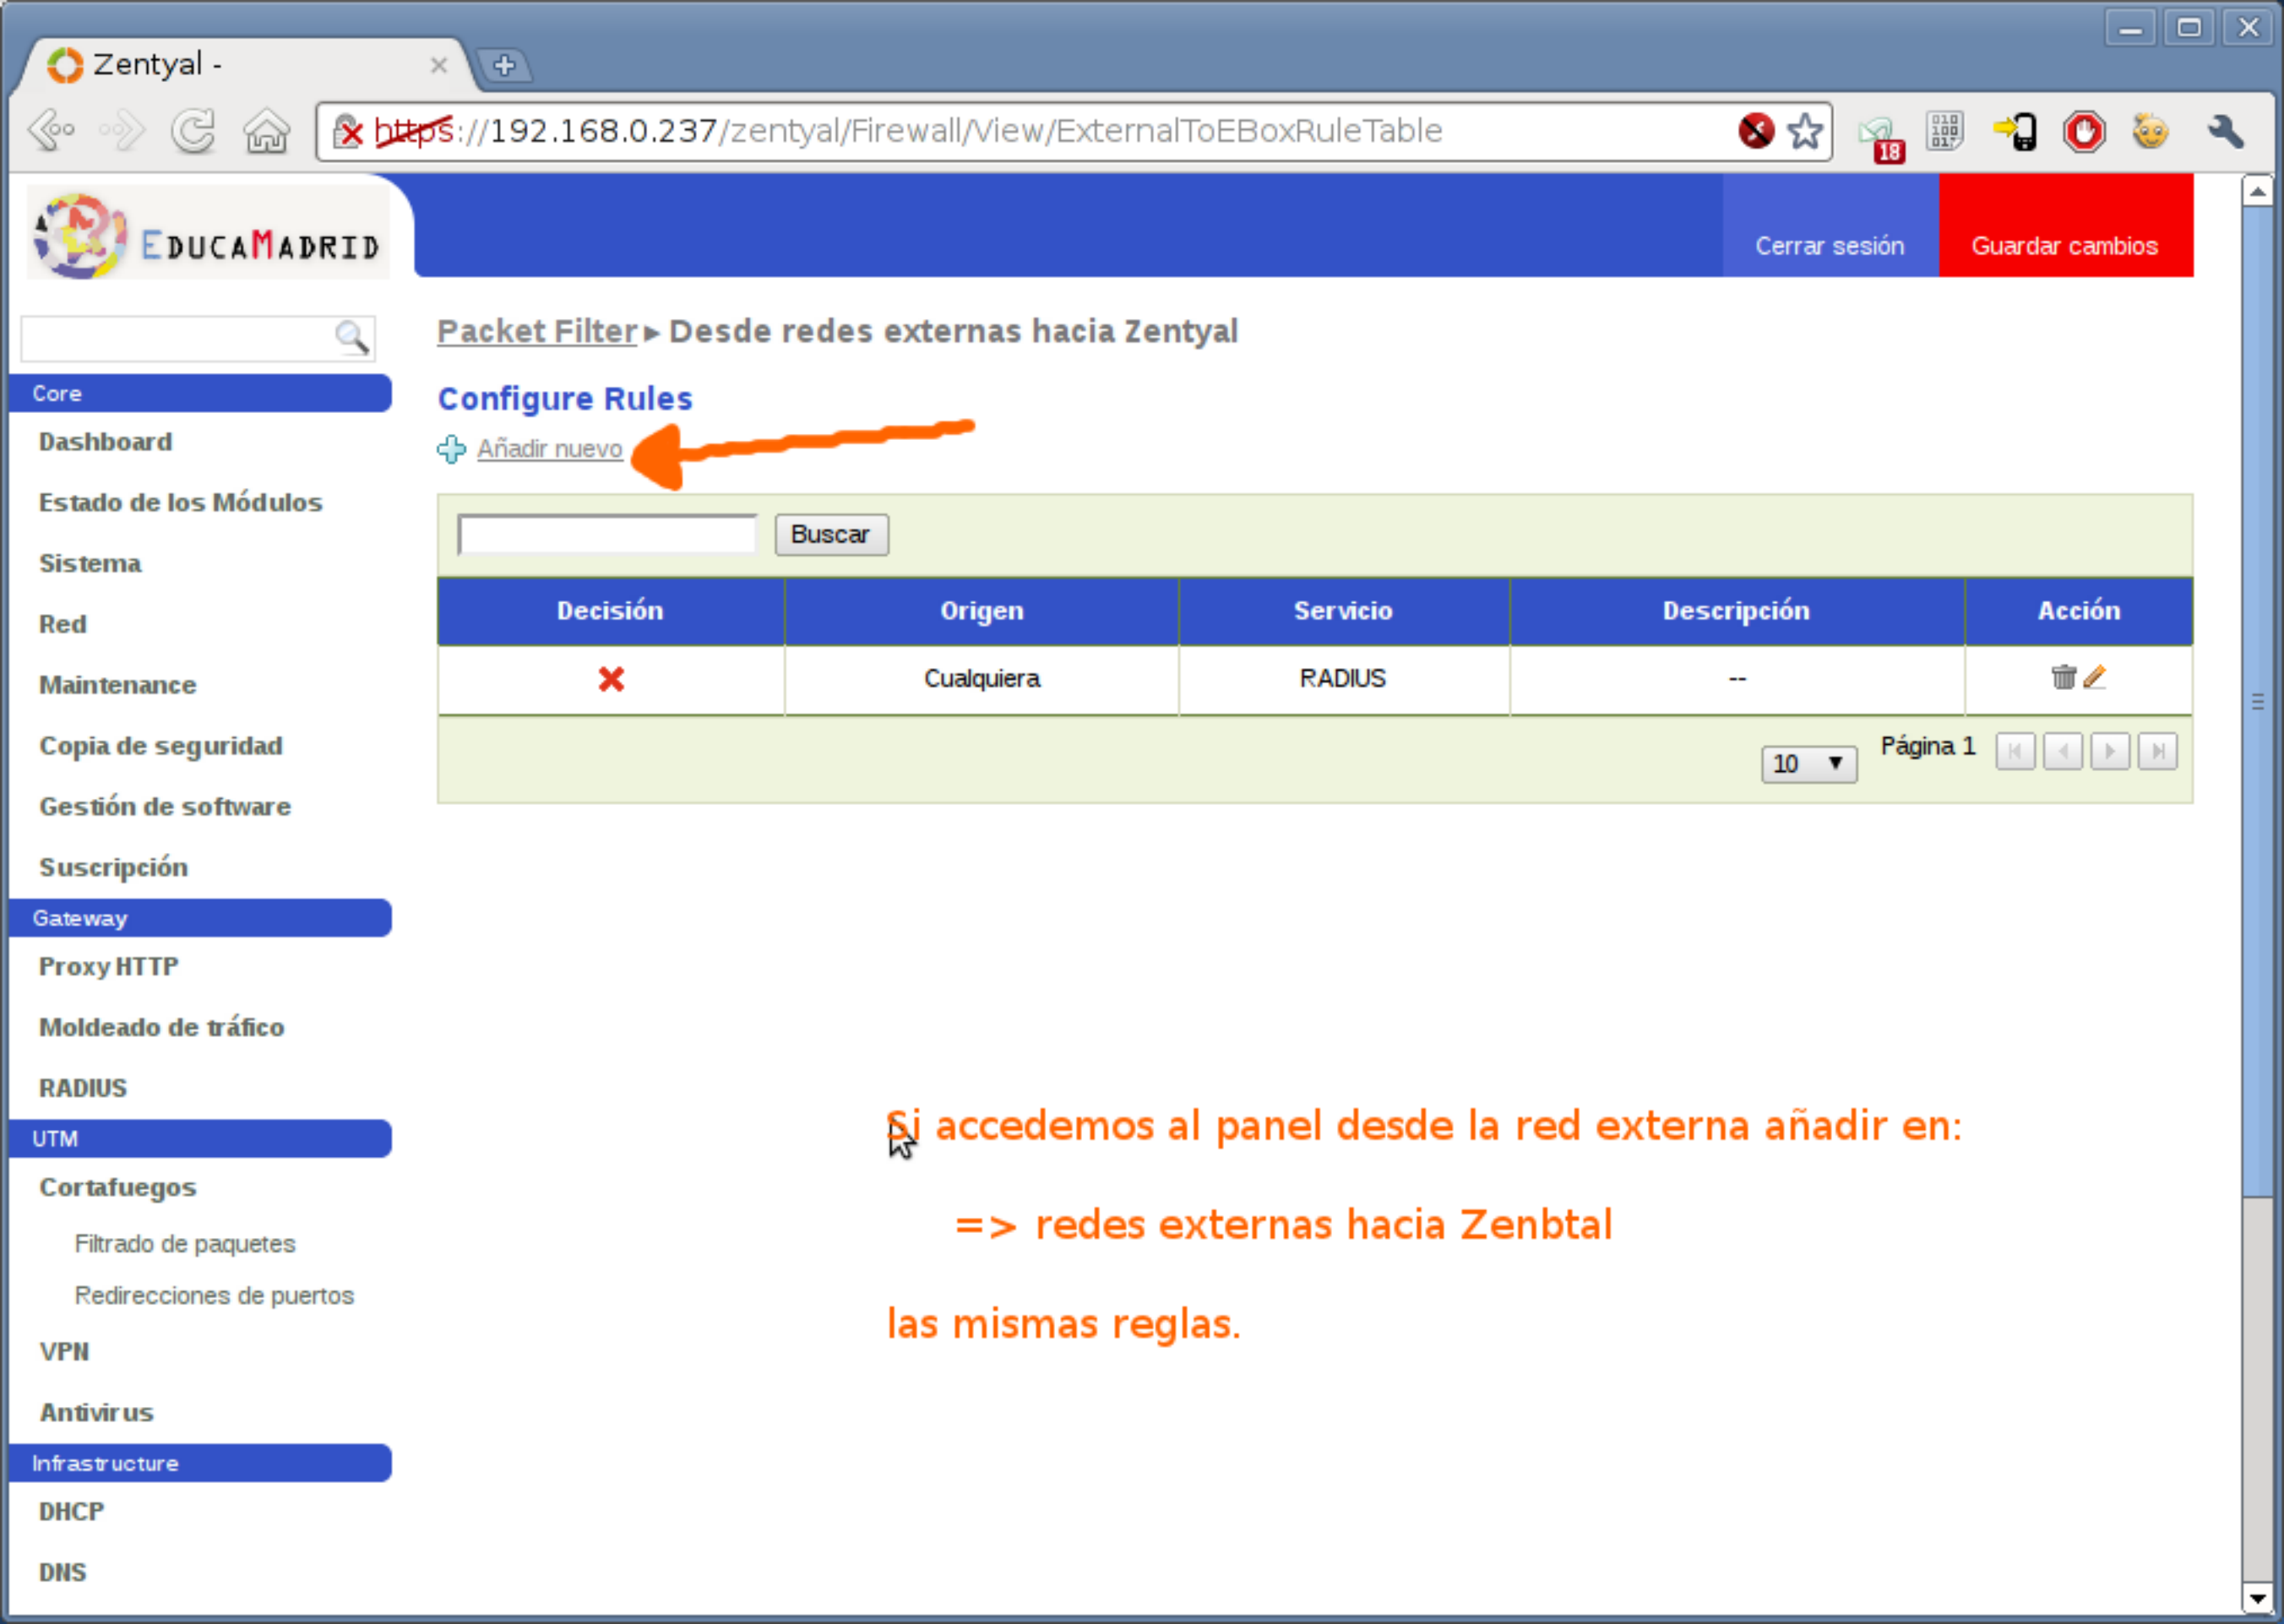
Zentyal -

https://192.168.0.237/zentyal/Firewall/View/ExternalToEBoxRuleTable

18

EDUCAMADRID

Cerrar sesión

Guardar cambios

Core

Dashboard

Estado de los Módulos

Sistema

Red

Maintenance

Copia de seguridad

Gestión de software

Suscripción

Gateway

Proxy HTTP

Moldeado de tráfico

RADIUS

UTM

Cortafuegos

Filtrado de paquetes

Redirecciones de puertos

VPN

Antivirus

Infrastructure

DHCP

DNS

Packet Filter ▸ Desde redes externas hacia Zentyal

Configure Rules

Añadir nuevo

Buscar

| Decisión | Origen | Servicio | Descripción | Acción |
|---|---|---|---|---|
| ✕ | Cualquiera | RADIUS | -- | |

10 Página 1

Si accedemos al panel desde la red externa añadir en:

=> redes externas hacia Zenbtal

las mismas reglas.